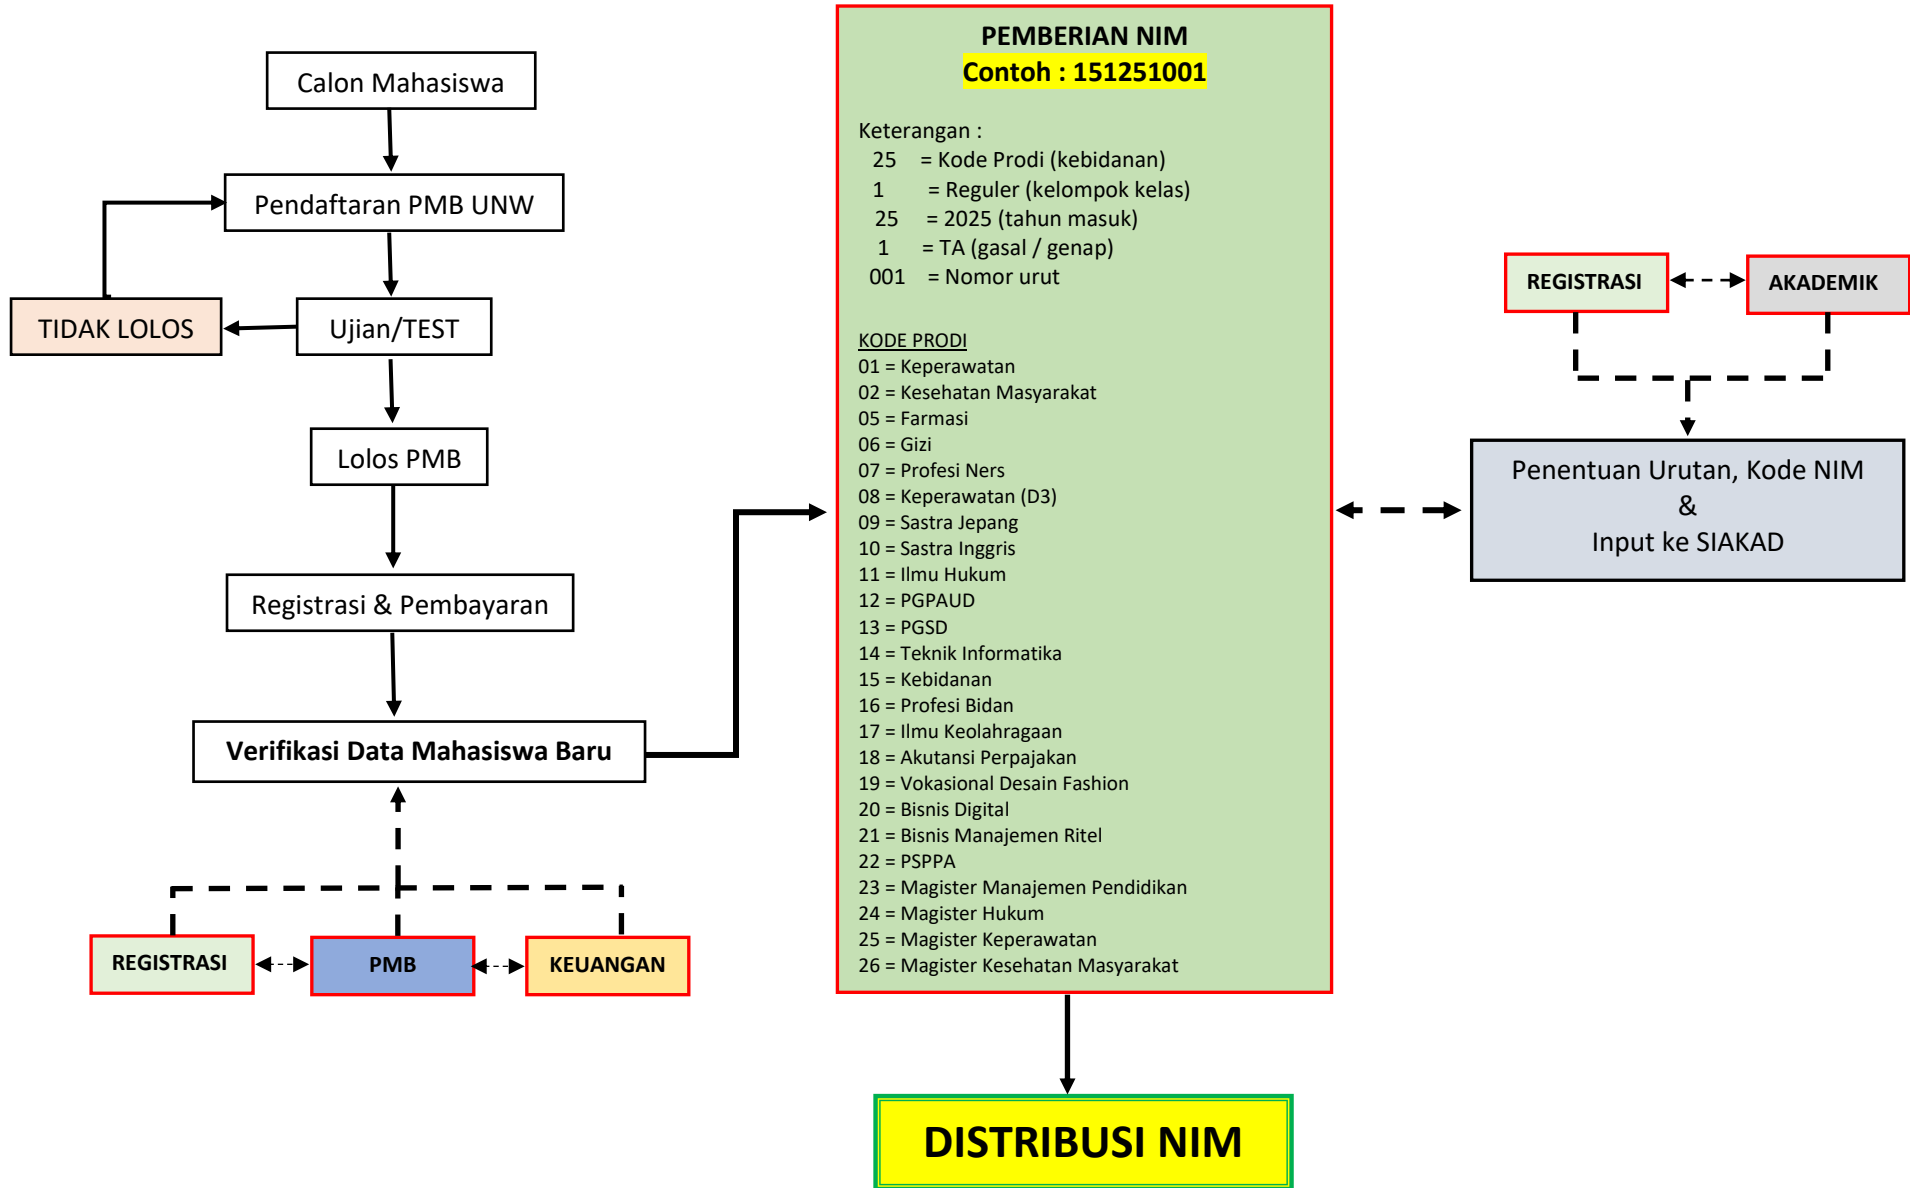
Calon Mahasiswa

Pendaftaran PMB UNW

TIDAK LOLOS

Ujian/TEST

Lolos PMB

Registrasi & Pembayaran

Verifikasi Data Mahasiswa Baru

REGISTRASI

PMB

KEUANGAN

PEMBERIAN NIM
Contoh : 151251001

Keterangan :
25 = Kode Prodi (kebidanan)
1 = Reguler (kelompok kelas)
25 = 2025 (tahun masuk)
1 = TA (gasal / genap)
001 = Nomor urut

KODE PRODI
01 = Keperawatan
02 = Kesehatan Masyarakat
05 = Farmasi
06 = Gizi
07 = Profesi Ners
08 = Keperawatan (D3)
09 = Sastra Jepang
10 = Sastra Inggris
11 = Ilmu Hukum
12 = PGPAUD
13 = PGSD
14 = Teknik Informatika
15 = Kebidanan
16 = Profesi Bidan
17 = Ilmu Keolahragaan
18 = Akutansi Perpajakan
19 = Vokasional Desain Fashion
20 = Bisnis Digital
21 = Bisnis Manajemen Ritel
22 = PSPPA
23 = Magister Manajemen Pendidikan
24 = Magister Hukum
25 = Magister Keperawatan
26 = Magister Kesehatan Masyarakat

REGISTRASI

AKADEMIK

Penentuan Urutan, Kode NIM
&
Input ke SIAKAD

DISTRIBUSI NIM